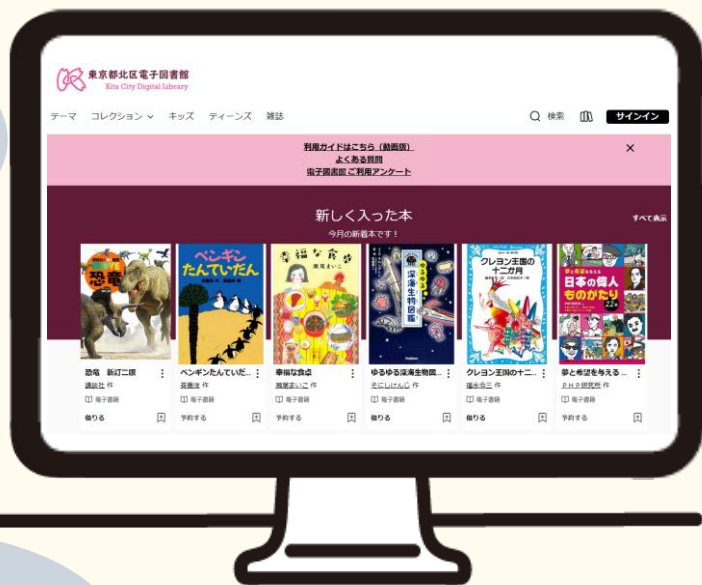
東京都北区電子図書館
Kita City Digital Library

テーマ　コレクション ∨　キッズ　ティーンズ　雑誌　検索　サインイン

利用ガイドはこちら（動画版）
よくある質問
電子図書館ご利用アンケート

新しく入った本
今月の新着本です！
すべて表示

恐竜
ペンギンたんていだん
幸福な食卓
ゆるゆる深海生物図鑑
クレヨン王国の十二カ月
夢と希望を与える 日本の偉人ものがたり

恐竜　新訂二版
講談社 作
電子書籍
借りる

ペンギンたんていだ...
斉藤洋 作
電子書籍
予約する

幸福な食卓
瀬尾まいこ 作
電子書籍
予約する

ゆるゆる深海生物図...
そにしけんじ 作
電子書籍
借りる

クレヨン王国の十二...
福永令三 作
電子書籍
借りる

夢と希望を与える...
ＰＨＰ研究所 作
電子書籍
予約する